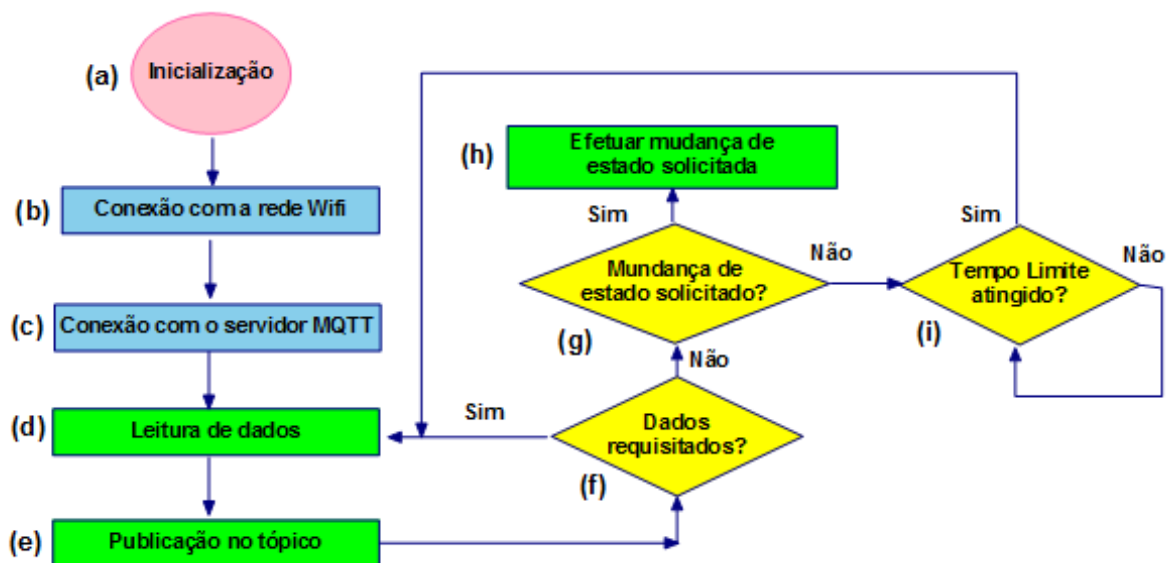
(a) Inicialização

(b) Conexão com a rede Wifi

(c) Conexão com o servidor MQTT

(d) Leitura de dados

(e) Publicação no tópico

(h) Efetuar mudança de estado solicitada

Sim

Mundança de estado solicitado?

Não

(g)

Não

Sim

Dados requisitados?

(f)

Sim

Não

Tempo Limite atingido?

(i)